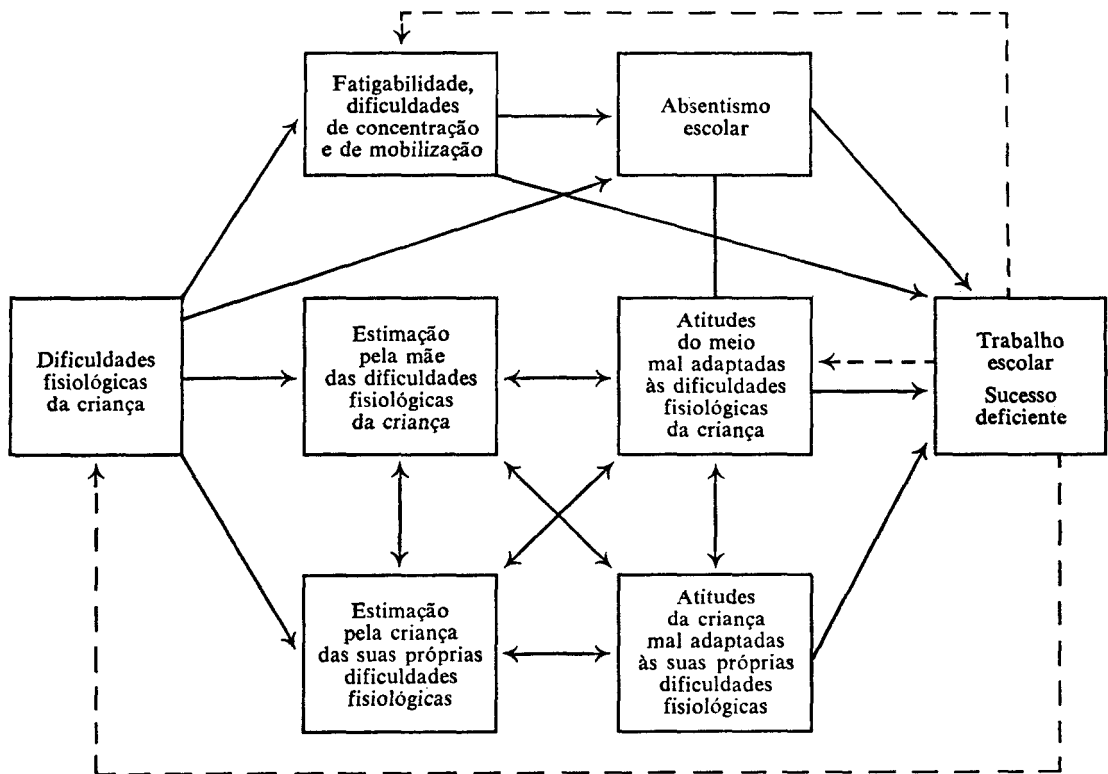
Fatigabilidade, dificuldades de concentração e de mobilização

Absentismo escolar

Dificuldades fisiológicas da criança

Estimação pela mãe das dificuldades fisiológicas da criança

Atitudes do meio mal adaptadas às dificuldades fisiológicas da criança

Trabalho escolar
Sucesso deficiente

Estimação pela criança das suas próprias dificuldades fisiológicas

Atitudes da criança mal adaptadas às suas próprias dificuldades fisiológicas